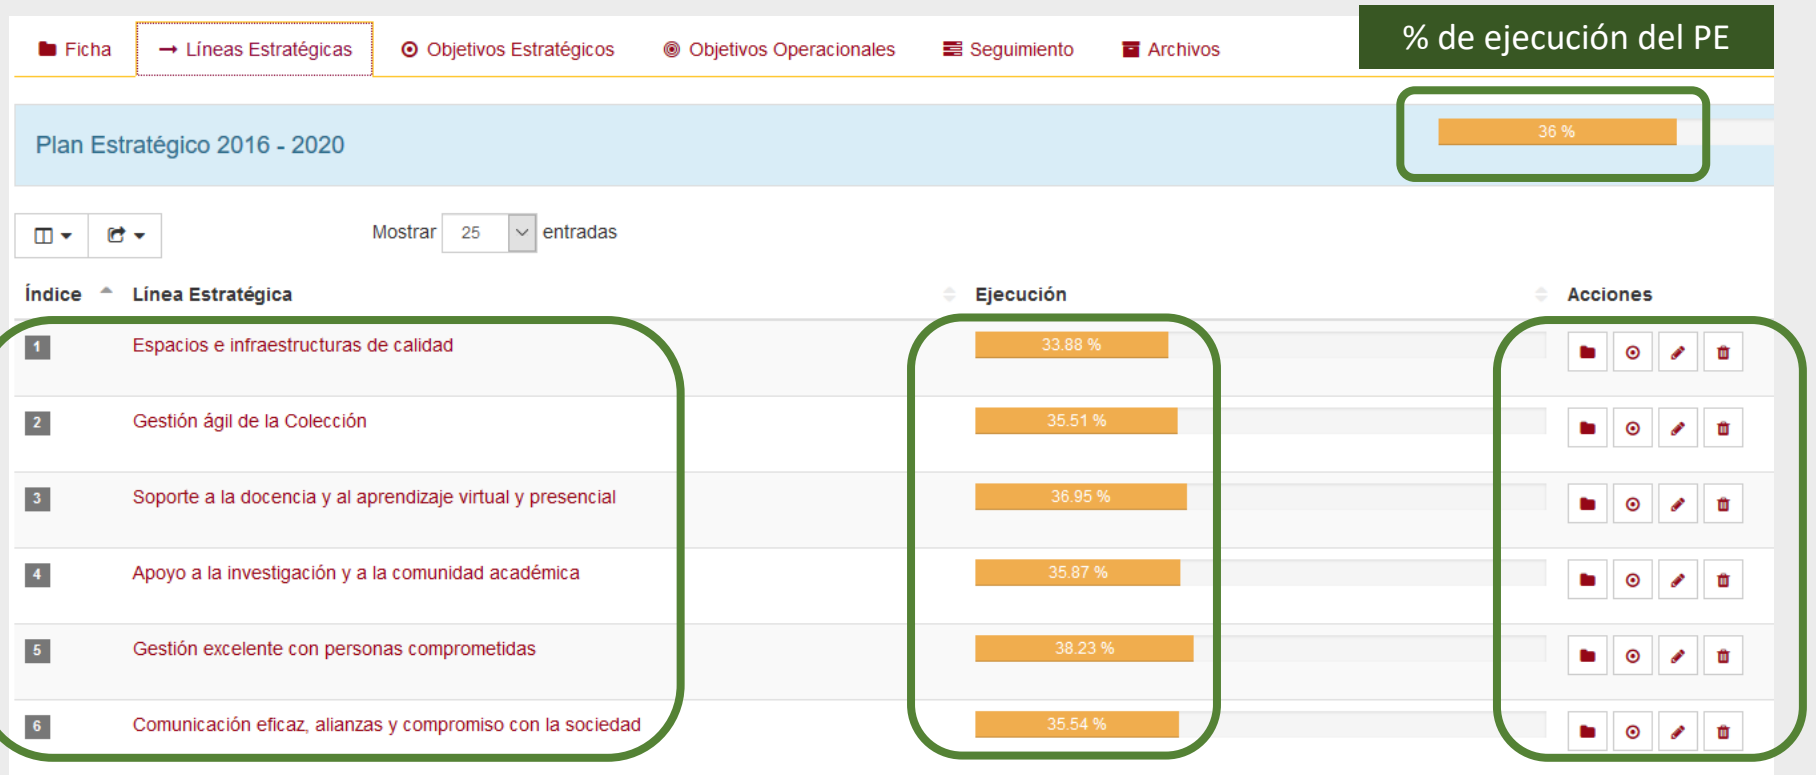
Ficha | Líneas Estratégicas | Objetivos Estratégicos | Objetivos Operacionales | Seguimiento | Archivos

% de ejecución del PE

Plan Estratégico 2016 - 2020

36 %

Mostrar 25 entradas

| Índice | Línea Estratégica | Ejecución | Acciones |
|---|---|---|---|
| 1 | Espacios e infraestructuras de calidad | 33.88 % | |
| 2 | Gestión ágil de la Colección | 35.51 % | |
| 3 | Soporte a la docencia y al aprendizaje virtual y presencial | 36.95 % | |
| 4 | Apoyo a la investigación y a la comunidad académica | 35.87 % | |
| 5 | Gestión excelente con personas comprometidas | 38.23 % | |
| 6 | Comunicación eficaz, alianzas y compromiso con la sociedad | 35.54 % | |